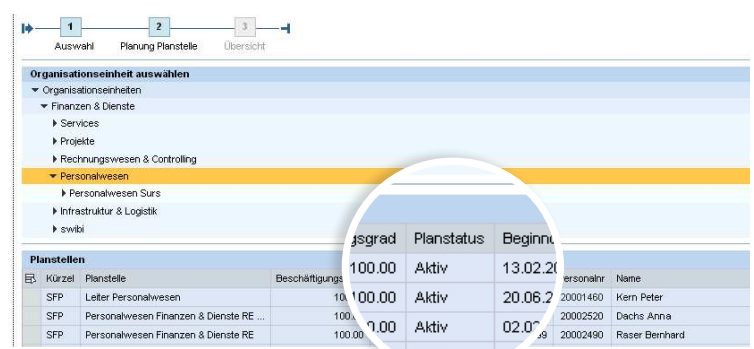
1 Auswahl
2 Planung Planstelle
3 Übersicht

Organisationseinheit auswählen
Organisationseinheiten
Finanzen & Dienste
Services
Projekte
Rechnungswesen & Controlling
Personalwesen
Personalwesen Surs
Infrastruktur & Logistik
swibi

Planstellen

| Kürzel | Planstelle | Beschäftigungs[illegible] | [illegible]gsgrad | Planstatus | Beginn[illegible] | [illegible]ersonalnr | Name |
|---|---|---|---|---|---|---|---|
| SFP | Leiter Personalwesen | 10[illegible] | 100.00 | Aktiv | 20.06.2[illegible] | 20001460 | Kern Peter |
| SFP | Personalwesen Finanzen & Dienste RE ... | 10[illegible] | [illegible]0.00 | Aktiv | 02.0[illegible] | 20002520 | Dachs Anna |
| SFP | Personalwesen Finanzen & Dienste RE | 100.00 | | | | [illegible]9 | 20002490 | Raser Bernhard |

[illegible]gsgrad | Planstatus | Beginn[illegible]
100.00 | Aktiv | 13.02.20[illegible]